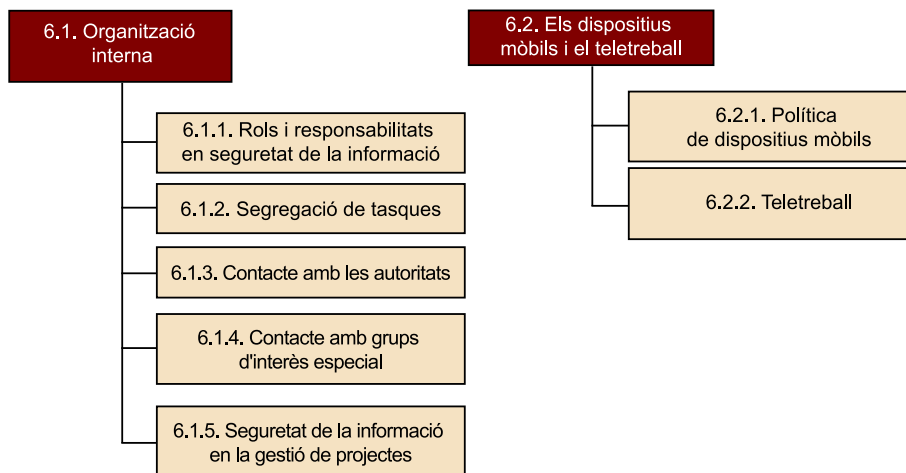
6.1. Organització interna

6.1.1. Rols i responsabilitats en seguretat de la informació

6.1.2. Segregació de tasques

6.1.3. Contacte amb les autoritats

6.1.4. Contacte amb grups d'interès especial

6.1.5. Seguretat de la informació en la gestió de projectes

6.2. Els dispositius mòbils i el teletreball

6.2.1. Política de dispositius mòbils

6.2.2. Teletreball